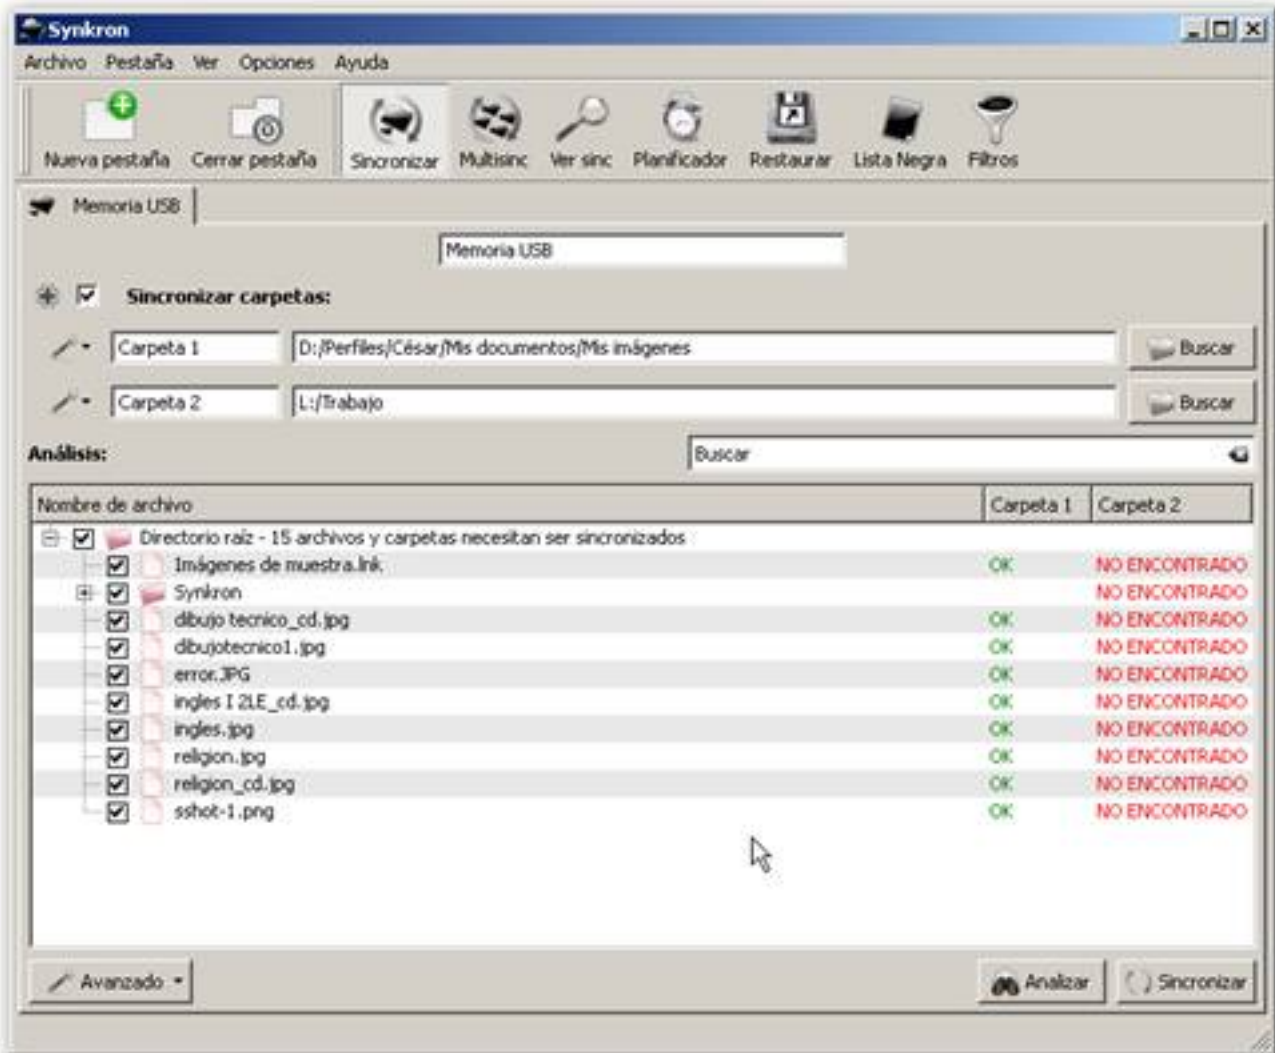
Synkron

Archivo Pestaña Ver Opciones Ayuda

Nueva pestaña Cerrar pestaña Sincronizar Multisinc Ver sinc Planificador Restaurar Lista Negra Filtros

Memoria USB

Memoria USB

Sincronizar carpetas:

Carpeta 1 D:/Perfiles/César/Mis documentos/Mis imágenes Buscar

Carpeta 2 L:/Trabajo Buscar

Análisis: Buscar

| Nombre de archivo | Carpeta 1 | Carpeta 2 |
|---|---|---|
| Directorio raíz - 15 archivos y carpetas necesitan ser sincronizados | | |
| Imágenes de muestra.lnk | OK | NO ENCONTRADO |
| Synkron | | NO ENCONTRADO |
| dibujo tecnico_cd.jpg | OK | NO ENCONTRADO |
| dibujotecnico1.jpg | OK | NO ENCONTRADO |
| error.JPG | OK | NO ENCONTRADO |
| ingles I 2LE_cd.jpg | OK | NO ENCONTRADO |
| ingles.jpg | OK | NO ENCONTRADO |
| religion.jpg | OK | NO ENCONTRADO |
| religion_cd.jpg | OK | NO ENCONTRADO |
| sshot-1.png | OK | NO ENCONTRADO |

Avanzado Analizar Sincronizar